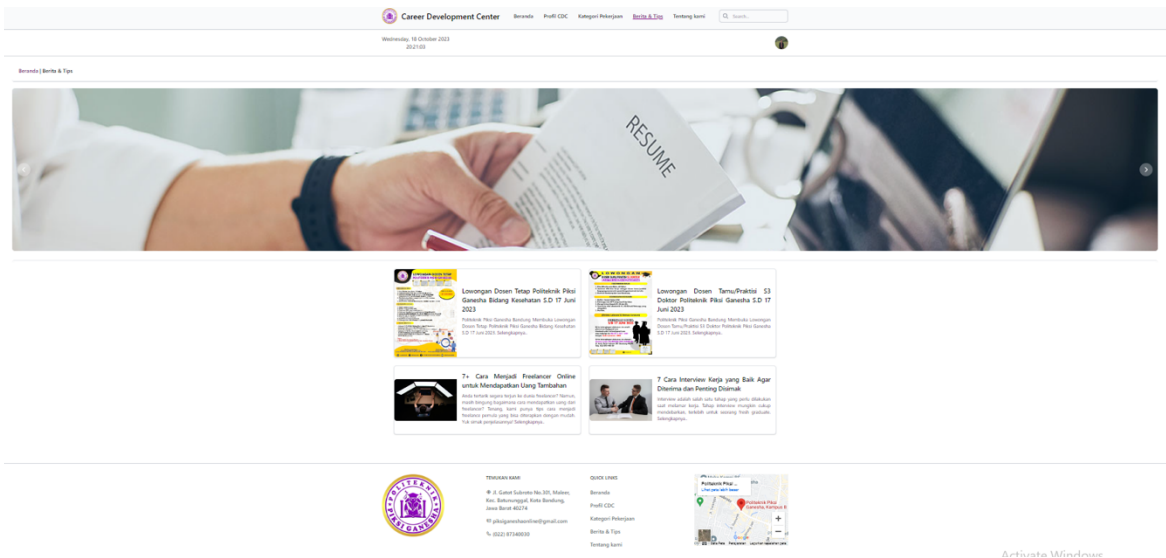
Career Development Center Beranda Profil CDC Kategori Pekerjaan Berita & Tips Tentang kami Search...

Wednesday, 18 October 2023
20:21:03

Beranda | Berita & Tips

RESUME

Lowongan Dosen Tetap Politeknik Piksi Ganesha Bidang Kesehatan S.D 17 Juni 2023

Politeknik Piksi Ganesha Bandung Membuka Lowongan Dosen Tetap Politeknik Piksi Ganesha Bidang Kesehatan S.D 17 Juni 2023. Selengkapnya..

Lowongan Dosen Tamu/Praktisi S3 Doktor Politeknik Piksi Ganesha S.D 17 Juni 2023

Politeknik Piksi Ganesha Bandung Membuka Lowongan Dosen Tamu/Praktisi S3 Doktor Politeknik Piksi Ganesha S.D 17 Juni 2023. Selengkapnya..

7+ Cara Menjadi Freelancer Online untuk Mendapatkan Uang Tambahan

Anda tertarik segera terjun ke dunia freelance? Namun, masih bingung bagaimana cara mendapatkan uang dari freelance? Tenang, kami punya tips cara menjadi freelancer pemula yang bisa diterapkan dengan mudah. Yuk simak penjelasannya! Selengkapnya..

7 Cara Interview Kerja yang Baik Agar Diterima dan Penting Disimak

Interview adalah salah satu tahap yang perlu dilakukan saat melamar kerja. Tahap interview mungkin cukup mendebarkan, terlebih untuk kamu yang fresh graduate. Selengkapnya..

POLITEKNIK PIKSI GANESHA

TEMUKAN KAMI
Jl. Gatot Subroto No.301, Maleer, Kec. Batununggal, Kota Bandung, Jawa Barat 40274
piksiganeshaonline@gmail.com
(022) 87340030

QUICK LINKS
Beranda
Profil CDC
Kategori Pekerjaan
Berita & Tips
Tentang kami

Politeknik Piksi ...
Lihat peta lebih besar
Politeknik Piksi Ganesha, Kampus 6

Activate Windows